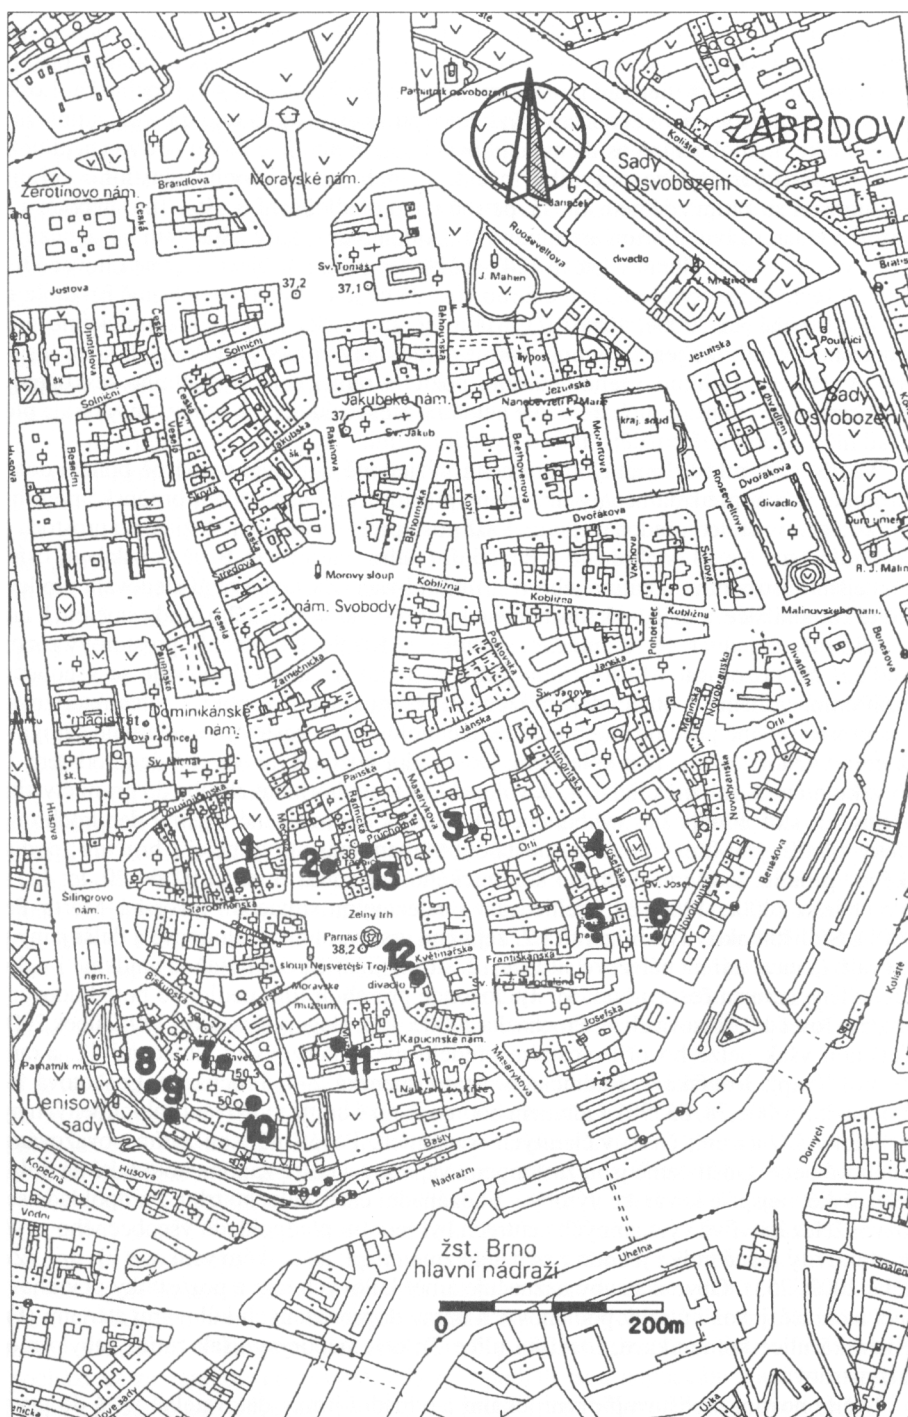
Památník osvobození
ZÁBRDOV
Kolište
Sady Osvobození
Žerotínovo nám.
Brandlova
Moravské nám.
Česká
Sv. Tomáš
Roosveltova
divadlo
J. Mahen
Jostova
37,2
37,1
Běhounská
Solniční
Jezuitská
Pouštěcí
Sady Osvobození
Jakubské nám.
Nanebevzetí P. Marie
kraj. soud
37
Sv. Jakub
Rašínova
Dvořákova
divadlo
Rooseveltova
Běhounská
Kozí
Beethovenova
Mozartova
Dvořákova
Koblížná
Morový sloup
nám. Svobody
Koblížná
Malinovského nám.
Zámečnická
Sv. Janů
Orlí
magistrát
Dominikánské nám.
Nová radnice
Sv. Michal
Panská
Radnická
Masarykova
Starobrněnská
1
2
3
4
5
6
13
Orlí
Josefská
Sv. Josef
Šilingrovo nám.
Zelný trh
Parnas 38,2
12
Květinářská
Františkánská
sloup Nejsvětější Trojice
divadlo
Moravské muzeum
Kapucínské nám.
Josefská
Masarykova
8
9
7
11
10
50,3
50
Památník míru
Denisovy sady
Husova
Bašty
Nádražní
Dornych
žst. Brno hlavní nádraží
Uhelná
0
200m